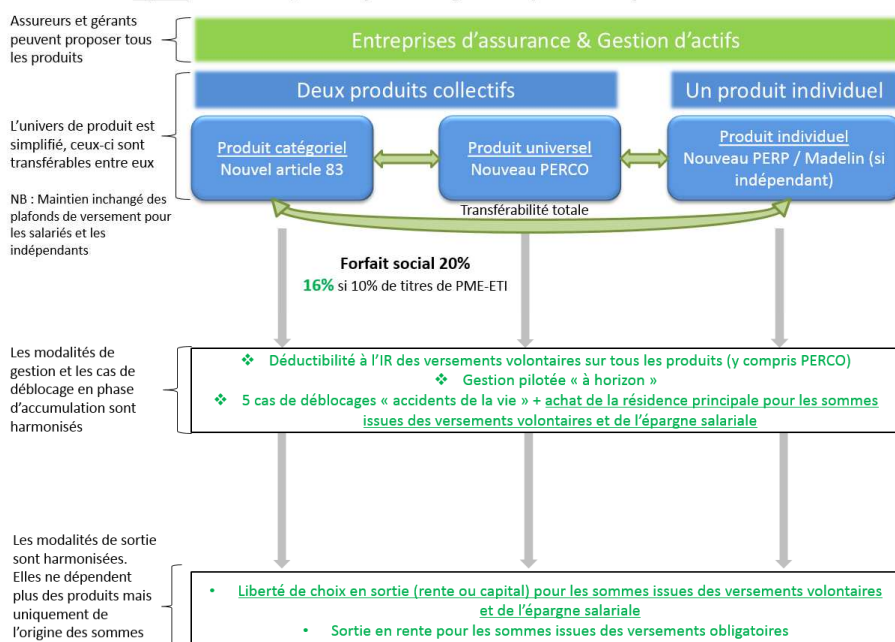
Assureurs et gérants peuvent proposer tous les produits

Entreprises d'assurance & Gestion d'actifs

L'univers de produit est simplifié, ceux-ci sont transférables entre eux

NB : Maintien inchangé des plafonds de versement pour les salariés et les indépendants

Deux produits collectifs

Un produit individuel

Produit catégoriel
Nouvel article 83

Produit universel
Nouveau PERCO

Produit individuel
Nouveau PERP / Madelin (si indépendant)

Transférabilité totale

Forfait social 20%
16% si 10% de titres de PME-ETI

Les modalités de gestion et les cas de déblocage en phase d'accumulation sont harmonisés

❖ Déductibilité à l'IR des versements volontaires sur tous les produits (y compris PERCO)
❖ Gestion pilotée « à horizon »
❖ 5 cas de déblocages « accidents de la vie » + achat de la résidence principale pour les sommes issues des versements volontaires et de l'épargne salariale

Les modalités de sortie sont harmonisées. Elles ne dépendent plus des produits mais uniquement de l'origine des sommes

• Liberté de choix en sortie (rente ou capital) pour les sommes issues des versements volontaires et de l'épargne salariale
• Sortie en rente pour les sommes issues des versements obligatoires